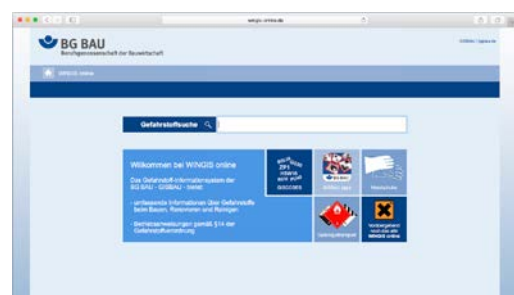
wingis-online.de

BG BAU
Berufsgenossenschaft der Bauwirtschaft

Gefahrstoffsuche

Willkommen bei WINGIS online

Das Gefahrstoff-Informationssystem der BG BAU - GISBAU - bietet

- umfassende Informationen über Gefahrstoffe beim Bauen, Renovieren und Reinigen

- Betriebsanweisungen gemäß §14 der Gefahrstoffverordnung

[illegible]

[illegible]

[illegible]

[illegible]

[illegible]